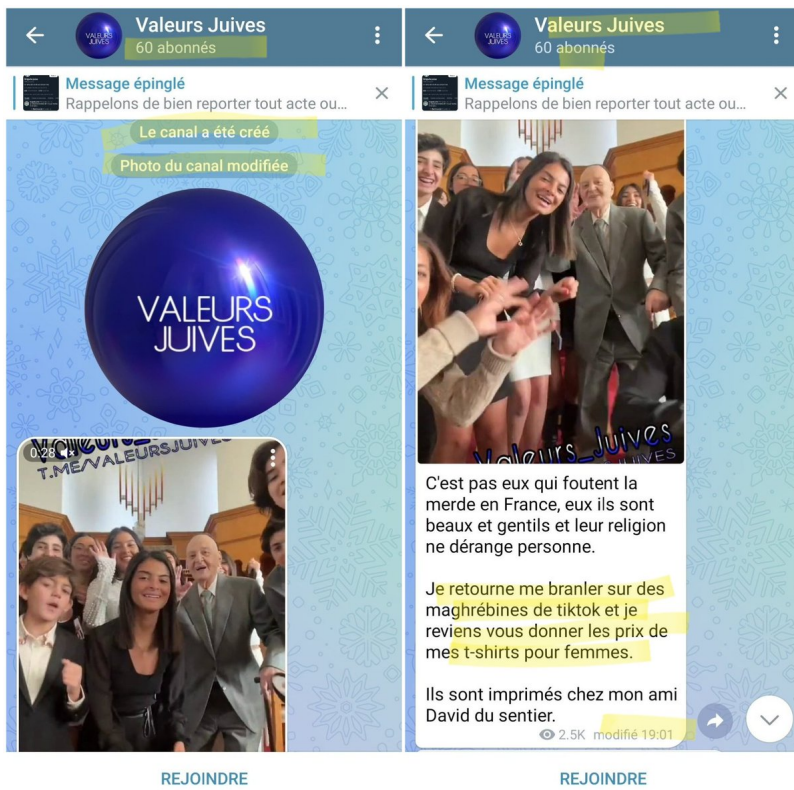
Valeurs Juives
60 abonnés

Message épinglé
Rappelons de bien reporter tout acte ou...

Le canal a été créé

Photo du canal modifiée

VALEURS JUIVES

0:28

Valeurs_Juives
T.ME/VALEURSJUIVES

REJOINDRE

Valeurs Juives
60 abonnés

Message épinglé
Rappelons de bien reporter tout acte ou...

Valeurs_Juives

C'est pas eux qui foutent la merde en France, eux ils sont beaux et gentils et leur religion ne dérange personne.

Je retourne me branler sur des maghrébines de tiktok et je reviens vous donner les prix de mes t-shirts pour femmes.

Ils sont imprimés chez mon ami David du sentier.

2.5K modifié 19:01

REJOINDRE